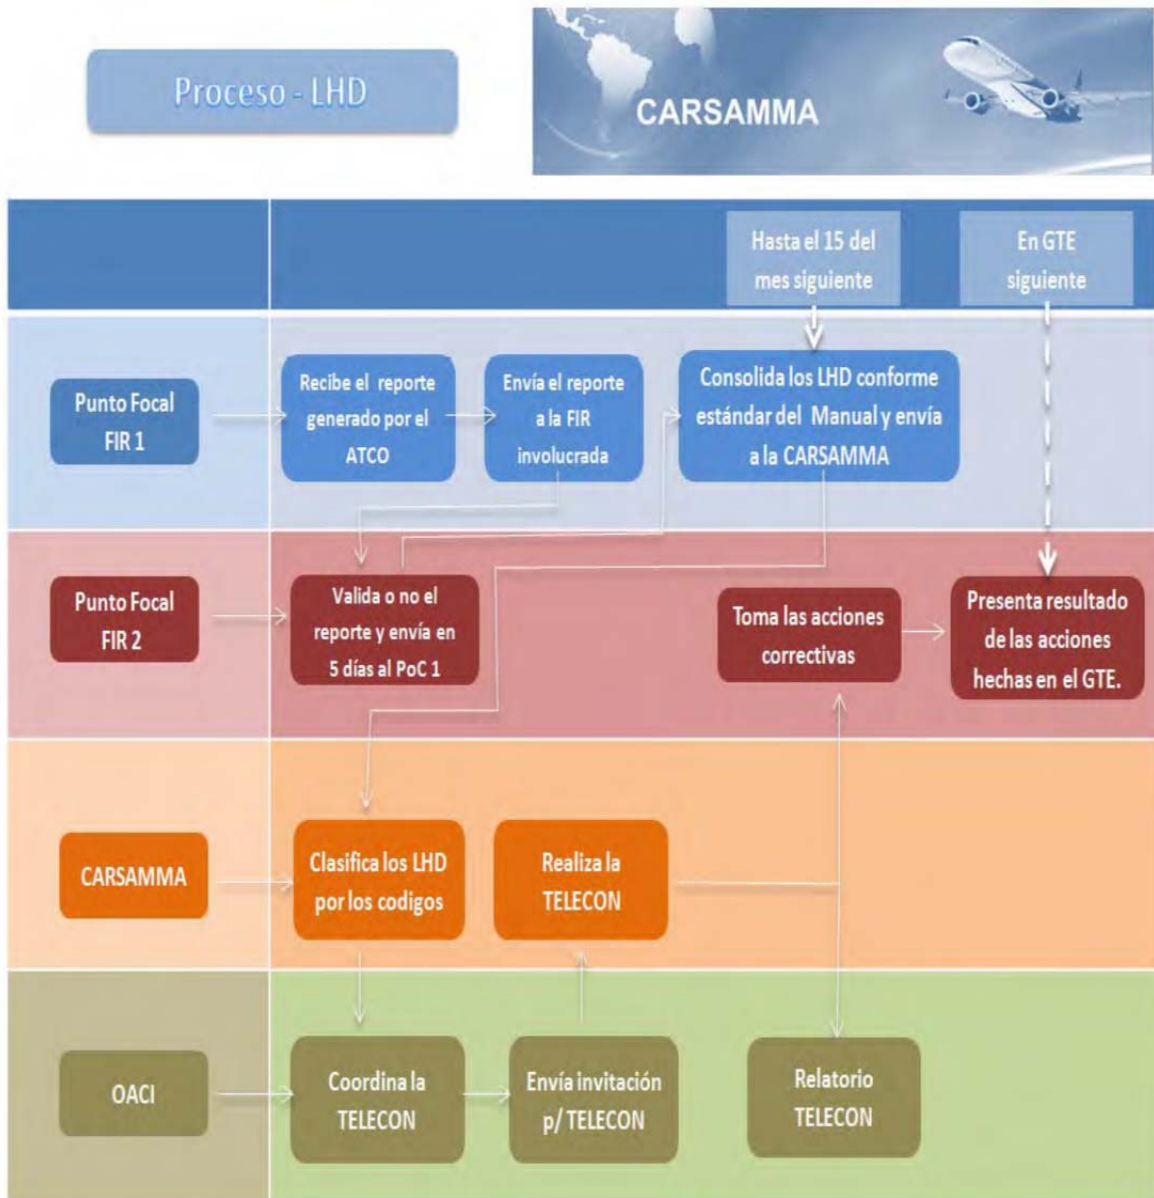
Proceso - LHD

CARSAMMA

Hasta el 15 del mes siguiente

En GTE siguiente

Punto Focal FIR 1

Recibe el reporte generado por el ATCO

Envía el reporte a la FIR involucrada

Consolida los LHD conforme estándar del Manual y envía a la CARSAMMA

Punto Focal FIR 2

Valida o no el reporte y envía en 5 días al PoC 1

Toma las acciones correctivas

Presenta resultado de las acciones hechas en el GTE.

CARSAMMA

Clasifica los LHD por los codigos

Realiza la TELECON

OACI

Coordina la TELECON

Envía invitación p/ TELECON

Relatorio TELECON